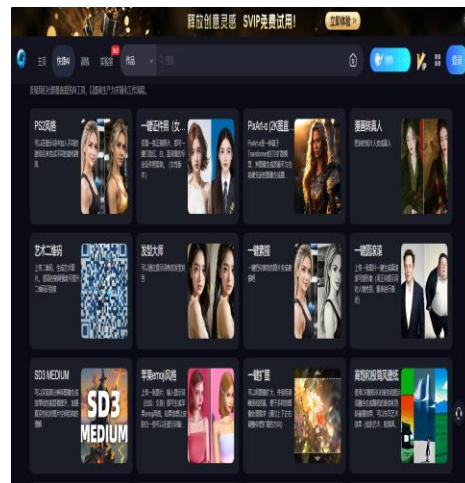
释放创意灵感 SVIP免费试用! 立即体验

主页 快捷AI 训练 实验室 作品

PS2风格

一键证件照（女...

PixArt-α (2K超高...

漫画转真人

艺术二维码

发型大师

一键素描

一键回家装

SD3 MEDIUM

苹果emoji风格

一键扩图

肖恩凯彻简笔画

SD3 MEDIUM